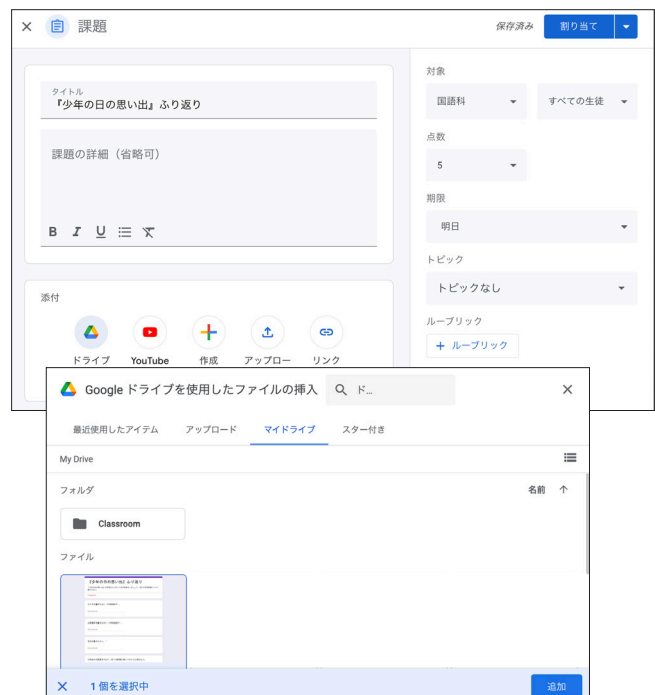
× 課題

保存済み 割り当て

タイトル
『少年の日の思い出』ふり返り

課題の詳細（省略可）

B I U

添付

ドライブ YouTube 作成 アップロー リンク

対象
国語科
すべての生徒

点数
5

期限
明日

トピック
トピックなし

ルーブリック
+ ルーブリック

Google ドライブを使用したファイルの挿入 ド...

×

最近使用したアイテム アップロード マイドライブ スター付き

My Drive

フォルダ 名前 ↑

Classroom

ファイル

『少年の日の思い出』ふり返り

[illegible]

× 1 個を選択中

追加